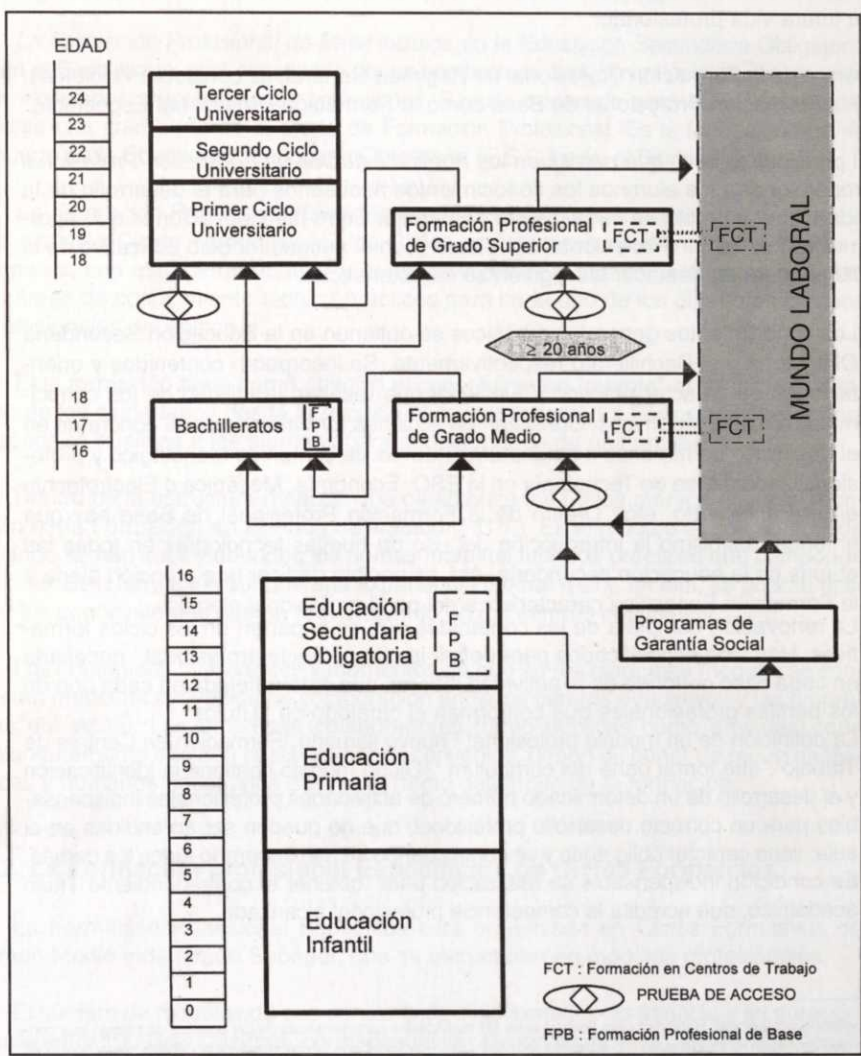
EDAD

24
23
22
21
20
19
18

Tercer Ciclo Universitario

Segundo Ciclo Universitario

Primer Ciclo Universitario

Formación Profesional de Grado Superior

FCT

FCT

MUNDO LABORAL

≥ 20 años

18
17
16

Bachilleratos

F
P
B

Formación Profesional de Grado Medio

FCT

FCT

16
15
14
13
12
11
10
9
8
7
6
5
4
3
2
1
0

Educación Secundaria Obligatoria

F
P
B

Programas de Garantía Social

Educación Primaria

Educación Infantil

FCT : Formación en Centros de Trabajo

PRUEBA DE ACCESO

FPB : Formación Profesional de Base